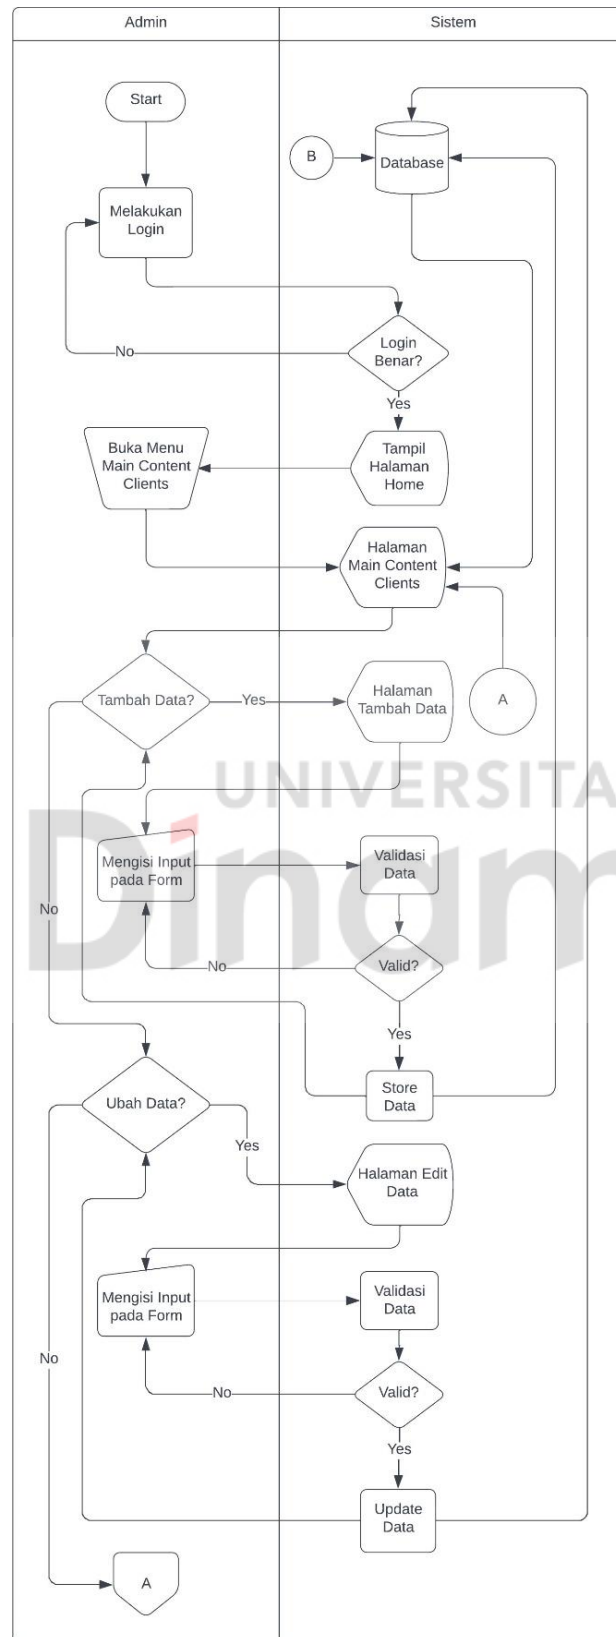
Admin

Sistem

Start

B

Database

Melakukan Login

No

Login Benar?

Yes

Buka Menu Main Content Clients

Tampil Halaman Home

Halaman Main Content Clients

Tambah Data?

Yes

Halaman Tambah Data

A

UNIVERSITA

Dinam

Mengisi Input pada Form

Validasi Data

No

No

Valid?

Yes

Store Data

Ubah Data?

Yes

Halaman Edit Data

Mengisi Input pada Form

Validasi Data

No

No

Valid?

Yes

Update Data

A